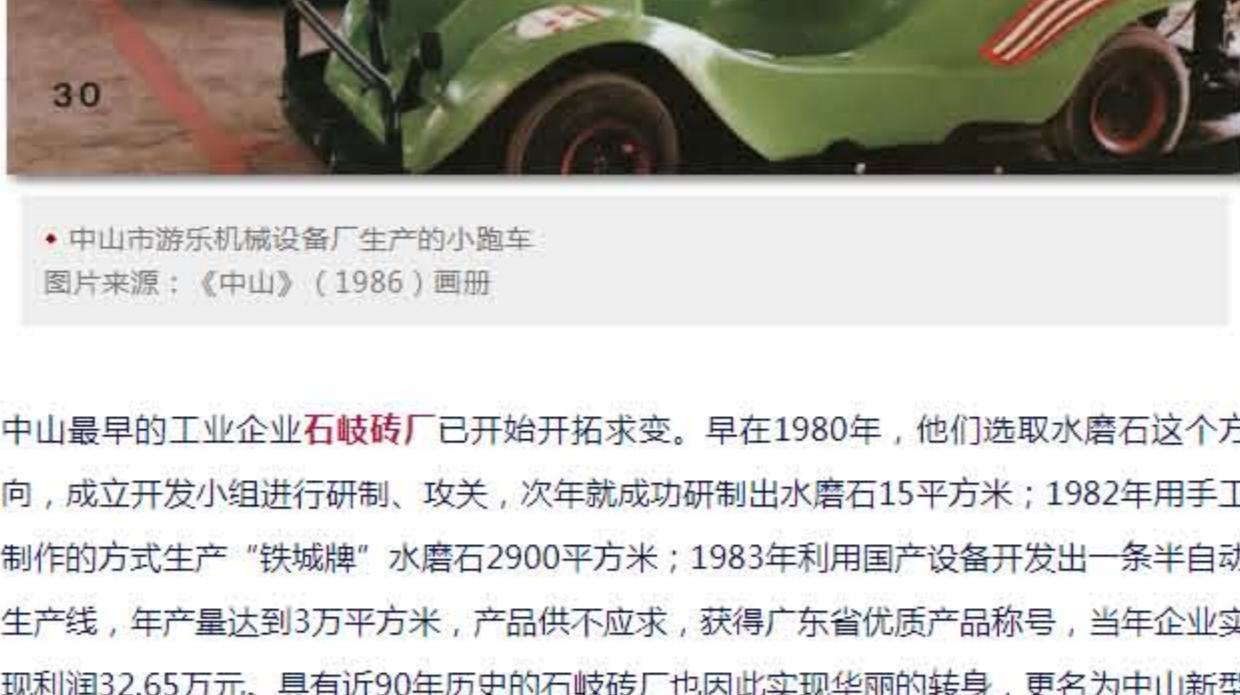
30

• 中山市游乐机械设备厂生产的小跑车
图片来源：《中山》（1986）画册

中山最早的工业企业石岐砖厂已开始开拓求变。早在1980年，他们选取水磨石这个方向，成立开发小组进行研制、攻关，次年就成功研制出水磨石15平方米；1982年用手工制作的方式生产“铁城牌”水磨石2900平方米；1983年利用国产设备开发出一条半自动生产线，年产量达到3万平方米，产品供不应求，获得广东省优质产品称号，当年企业实现利润32.65万元。具有近90年历史的石岐砖厂也因此实现华丽的转身，更名为中山新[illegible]